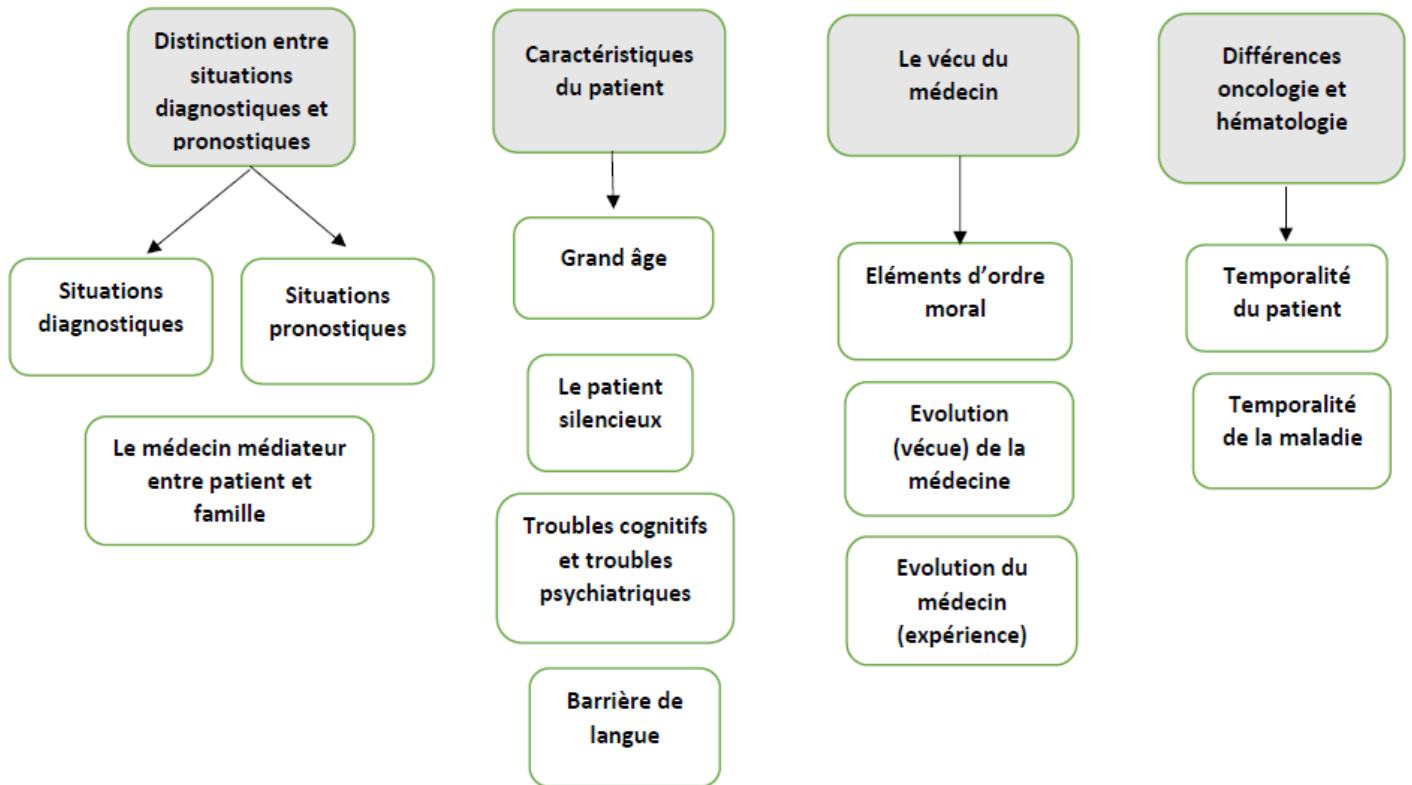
Distinction entre situations diagnostiques et pronostiques

Situations diagnostiques

Situations pronostiques

Le médecin médiateur entre patient et famille

Caractéristiques du patient

Grand âge

Le patient silencieux

Troubles cognitifs et troubles psychiatriques

Barrière de langue

Le vécu du médecin

Eléments d'ordre moral

Evolution (vécue) de la médecine

Evolution du médecin (expérience)

Différences oncologie et hématologie

Temporalité du patient

Temporalité de la maladie